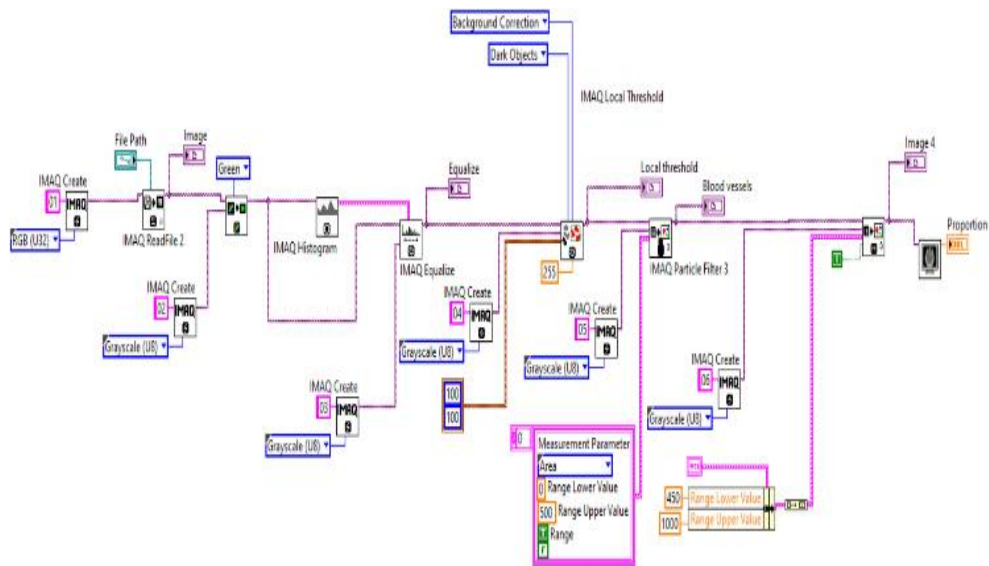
Background Correction

Dark Objects

IMAQ Local Threshold

File Path

Image

IMAQ Create

01

RGB (U32)

IMAQ

IMAQ ReadFile 2

Green

IMAQ Histogram

Equalize

IMAQ Equalize

Local threshold

Blood vessels

Image 4

Proportion

IMAQ Particle Filter 3

255

IMAQ Create

02

IMAQ

Grayscale (U8)

IMAQ Create

04

IMAQ

Grayscale (U8)

IMAQ Create

05

IMAQ

Grayscale (U8)

IMAQ Create

06

IMAQ

Grayscale (U8)

IMAQ Create

03

IMAQ

Grayscale (U8)

100

100

0

Measurement Parameter

Area

0 Range Lower Value

500 Range Upper Value

Range

450 Range Lower Value

1000 Range Upper Value